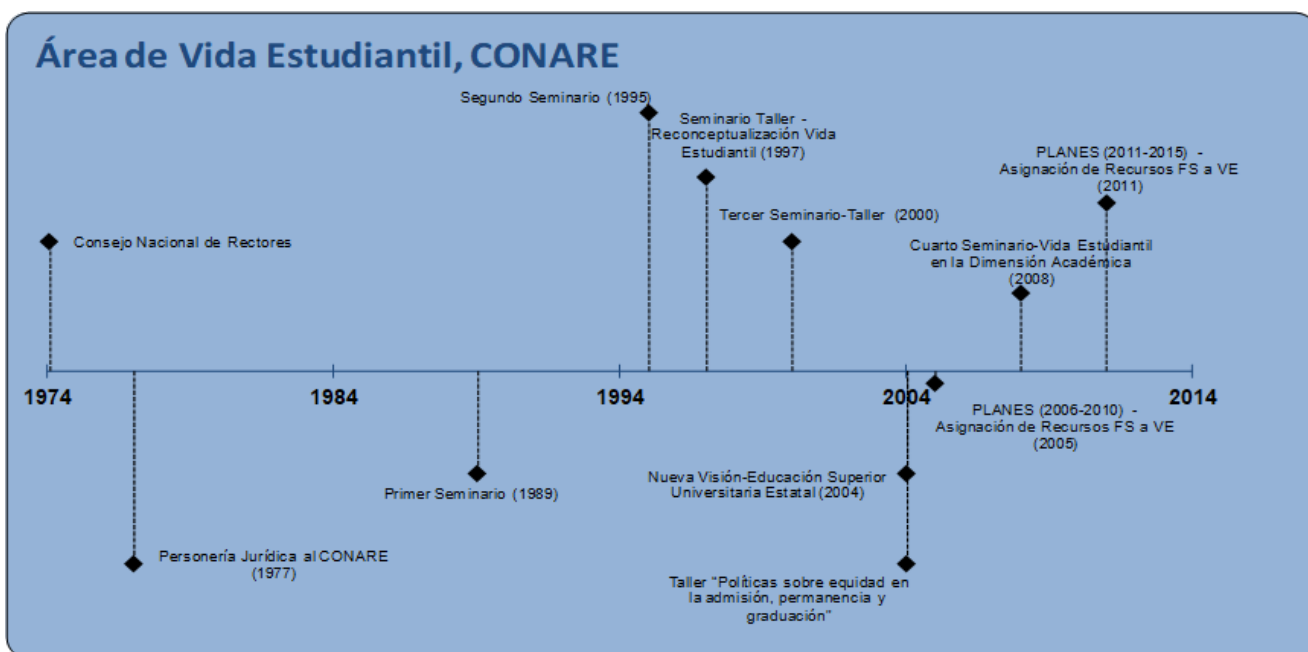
Área de Vida Estudiantil, CONARE

Segundo Seminario (1995)

Seminario Taller - Reconceptualización Vida Estudiantil (1997)

PLANES (2011-2015) - Asignación de Recursos FS a VE (2011)

Tercer Seminario-Taller (2000)

Consejo Nacional de Rectores

Cuarto Seminario-Vida Estudiantil en la Dimensión Académica (2008)

1974

1984

1994

2004

2014

PLANES (2006-2010) - Asignación de Recursos FS a VE (2005)

Nueva Visión-Educación Superior Universitaria Estatal (2004)

Primer Seminario (1989)

Personería Jurídica al CONARE (1977)

Taller "Políticas sobre equidad en la admisión, permanencia y graduación"